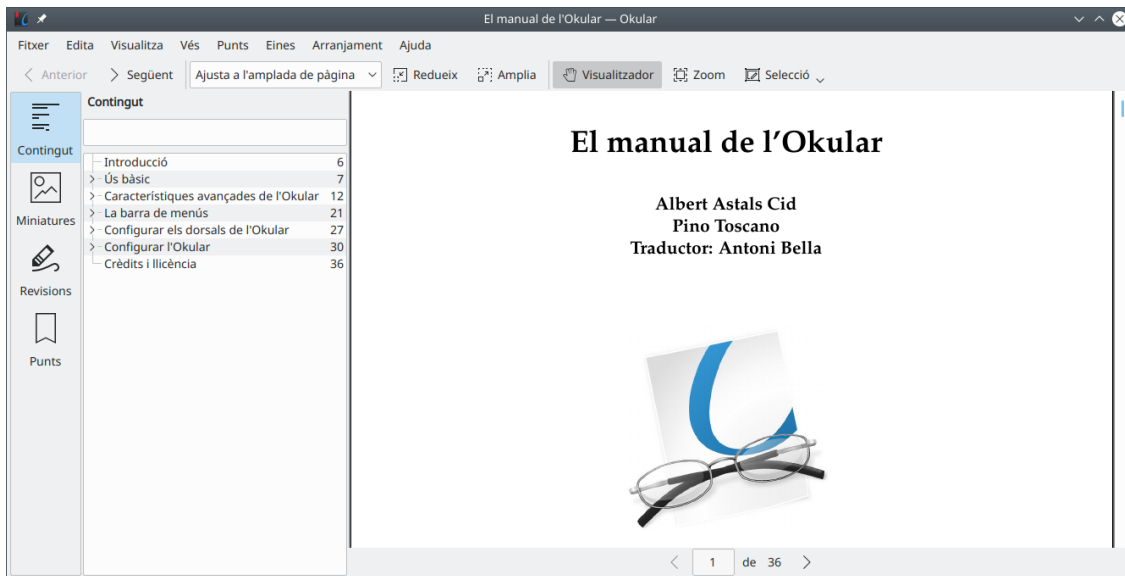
El manual de l'Okular — Okular

Fitxer Edita Visualitza Vés Punts Eines Arranjament Ajuda

Anterior Següent Ajusta a l'amplada de pàgina Redueix Amplia Visualitzador Zoom Selecció

Contingut
Miniatures
Revisions
Punts

Contingut

| | |
|---|---|
| Introducció | 6 |
| Ús bàsic | 7 |
| Característiques avançades de l'Okular | 12 |
| La barra de menús | 21 |
| Configurar els dorsals de l'Okular | 27 |
| Configurar l'Okular | 30 |
| Crèdits i llicència | 36 |

El manual de l'Okular

Albert Astals Cid
Pino Toscano
Traductor: Antoni Bella

1 de 36